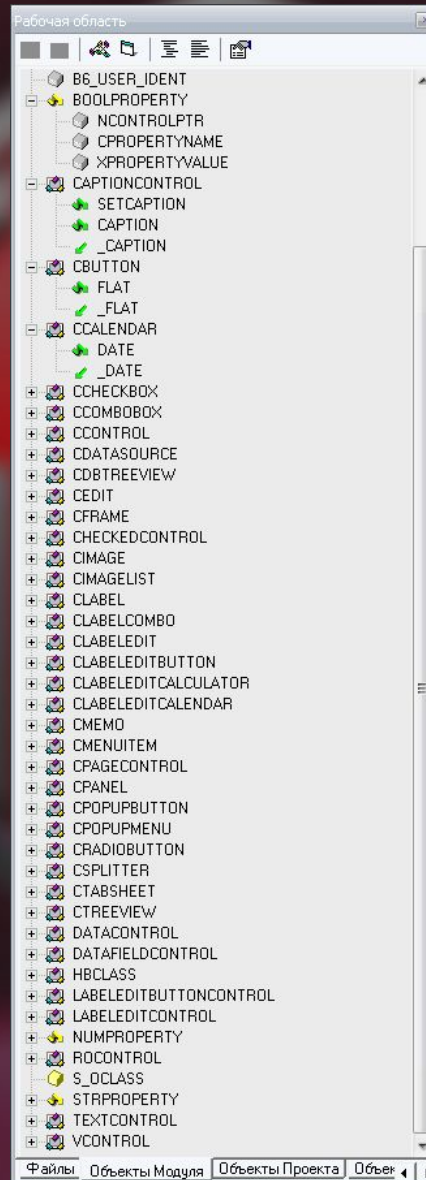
Рабочая область

B6_USER_IDENT
BOOLPROPERTY
NCONTROLPTR
CPROPERTYNAME
XPROPERTYVALUE
CAPTIONCONTROL
SETCAPTION
CAPTION
_CAPTION
CBUTTON
FLAT
_FLAT
CCALENDAR
DATE
_DATE
CCHECKBOX
CCOMBOBOX
CCONTROL
CDATASOURCE
CDBTREEVIEW
CEDIT
CFRAME
CHECKEDCONTROL
CIMAGE
CIMAGELIST
CLABEL
CLABELCOMBO
CLABELEDIT
CLABELEDITBUTTON
CLABELEDITCALCULATOR
CLABELEDITCALENDAR
CMEMO
CMENUITEM
CPAGECONTROL
CPANEL
CPOPUPBUTTON
CPOPUPMENU
CRADIOBUTTON
CSPLITTER
CTABSHEET
CTREEVIEW
DATACONTROL
DATAFIELDCONTROL
HBCLASS
LABELEDITBUTTONCONTROL
LABELEDITCONTROL
NUMPROPERTY
ROCONTROL
S_OCLASS
STRPROPERTY
TEXTCONTROL
VCONTROL

Файлы | Объекты Модуля | Объекты Проекта | Объек